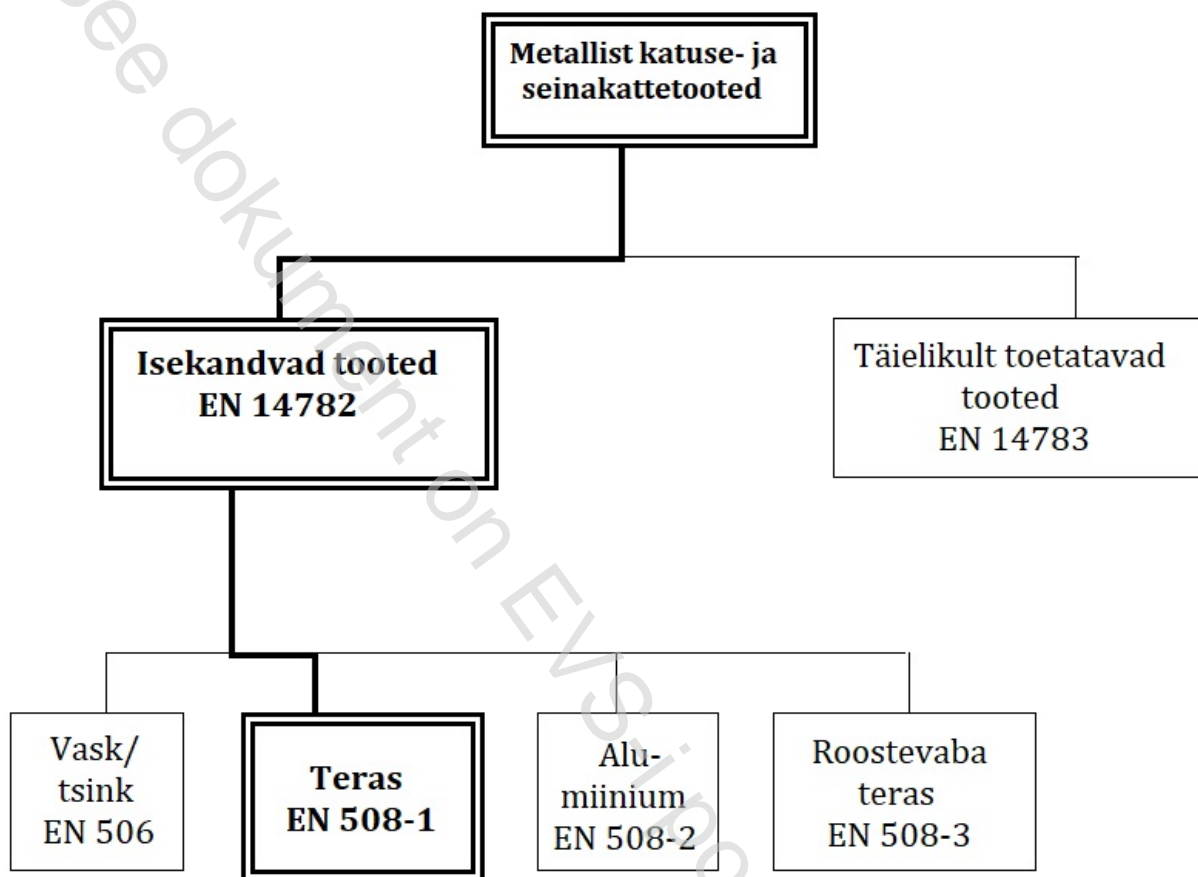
Metallist katuse- ja seinakattetooted

Isekandvad tooted
EN 14782

Täielikult toetatavad tooted
EN 14783

Vask/ tsink
EN 506

Teras
EN 508-1

Alu- miinium
EN 508-2

Roostevaba teras
EN 508-3

See dokument on EVS-i eelvaade